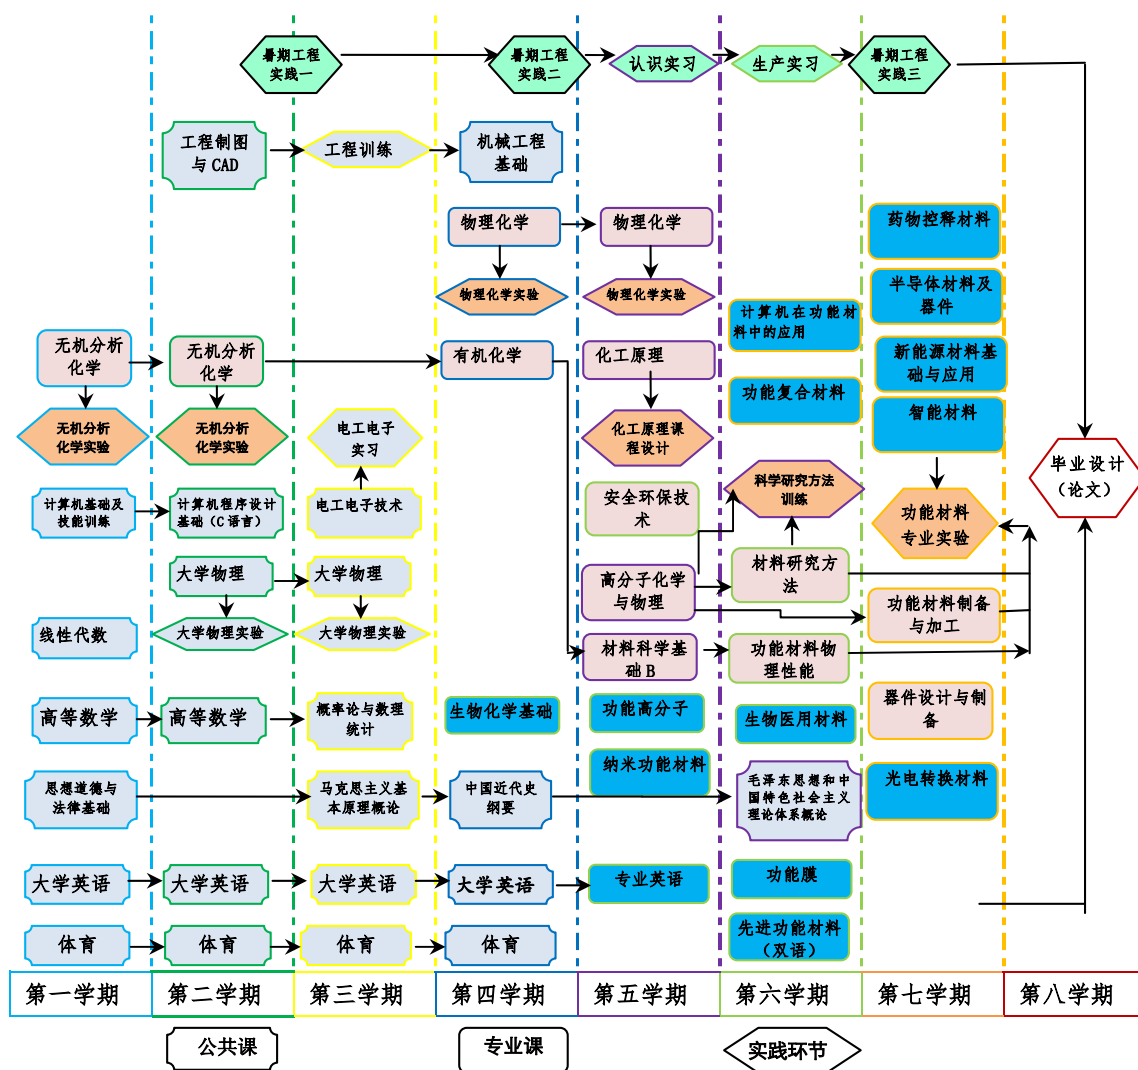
暑期工程实践一

暑期工程实践二

认识实习

生产实习

暑期工程实践三

工程制图与CAD

工程训练

机械工程基础

物理化学

物理化学

药物控释材料

物理化学实验

物理化学实验

半导体材料及器件

计算机在功能材料中的应用

无机分析化学

无机分析化学

有机化学

化工原理

新能源材料基础与应用

功能复合材料

智能材料

无机分析化学实验

无机分析化学实验

电工电子实习

化工原理课程设计

毕业设计（论文）

科学研究方法训练

计算机基础及技能训练

计算机程序设计基础（C语言）

电工电子技术

安全环保技术

功能材料专业实验

大学物理

大学物理

高分子化学与物理

材料研究方法

功能材料制备与加工

线性代数

大学物理实验

大学物理实验

材料科学基础B

功能材料物理性能

高等数学

高等数学

概率论与数理统计

生物化学基础

功能高分子

器件设计与制备

生物医用材料

纳米功能材料

思想道德与法律基础

马克思主义基本原理概论

中国近代史纲要

毛泽东思想和中国特色社会主义理论体系概论

光电转换材料

大学英语

大学英语

大学英语

大学英语

专业英语

功能膜

体育

体育

体育

体育

先进功能材料（双语）

| 第一学期 | 第二学期 | 第三学期 | 第四学期 | 第五学期 | 第六学期 | 第七学期 | 第八学期 |
|---|---|---|---|---|---|---|---|

公共课

专业课

实践环节